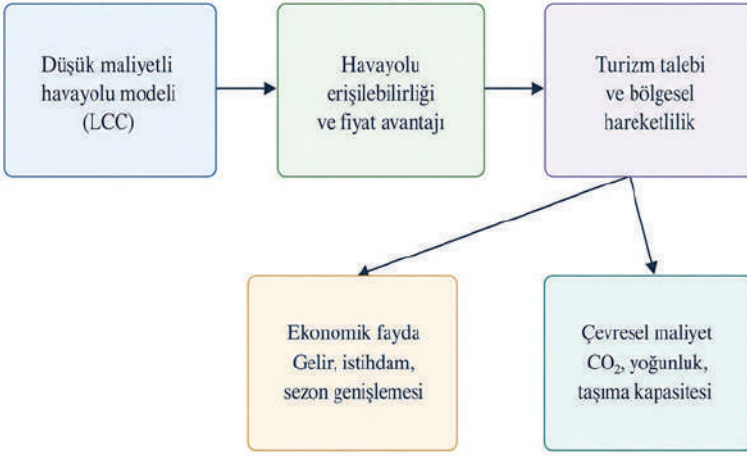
Düşük maliyetli havayolu modeli (LCC)

Havayolu erişilebilirliği ve fiyat avantajı

Turizm talebi ve bölgesel hareketlilik

Ekonomik fayda Gelir, istihdam, sezon genişlemesi

Çevresel maliyet $CO_2$, yoğunluk, taşıma kapasitesi